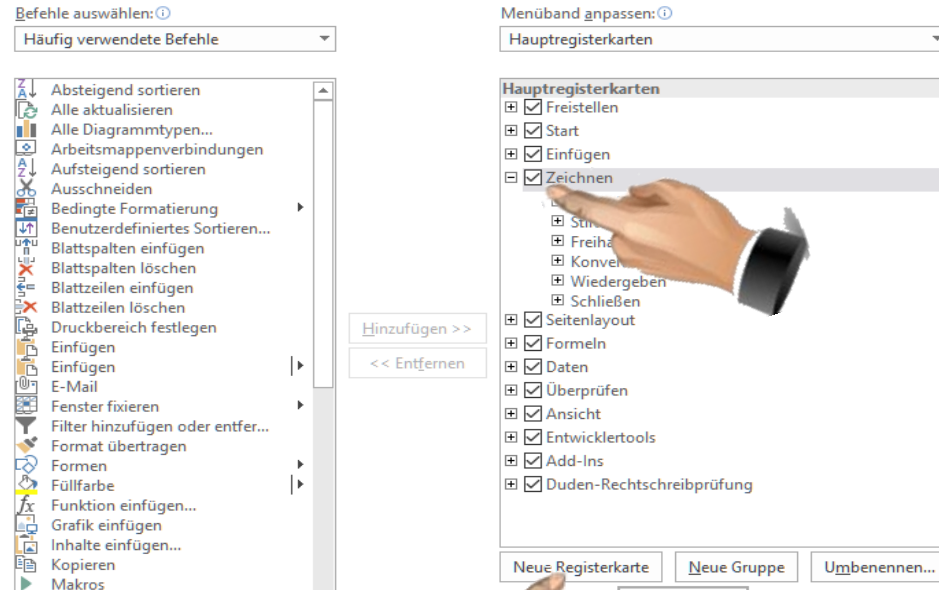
Befehle auswählen: ⓘ

Häufig verwendete Befehle

Absteigend sortieren
Alle aktualisieren
Alle Diagrammtypen...
Arbeitsmappenverbindungen
Aufsteigend sortieren
Ausschneiden
Bedingte Formatierung
Benutzerdefiniertes Sortieren...
Blattspalten einfügen
Blattspalten löschen
Blattzeilen einfügen
Blattzeilen löschen
Druckbereich festlegen
Einfügen
Einfügen
E-Mail
Fenster fixieren
Filter hinzufügen oder entfer...
Format übertragen
Formen
Füllfarbe
Funktion einfügen...
Grafik einfügen
Inhalte einfügen...
Kopieren
Makros

Hinzufügen >>

<< Entfernen

Menüband anpassen: ⓘ

Hauptregisterkarten

Hauptregisterkarten
Freistellen
Start
Einfügen
Zeichnen
Sti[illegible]
Freiha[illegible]
Konve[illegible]
Wiedergeben
Schließen
Seitenlayout
Formeln
Daten
Überprüfen
Ansicht
Entwicklertools
Add-Ins
Duden-Rechtschreibprüfung

Neue Registerkarte
Neue Gruppe
Umbenennen...